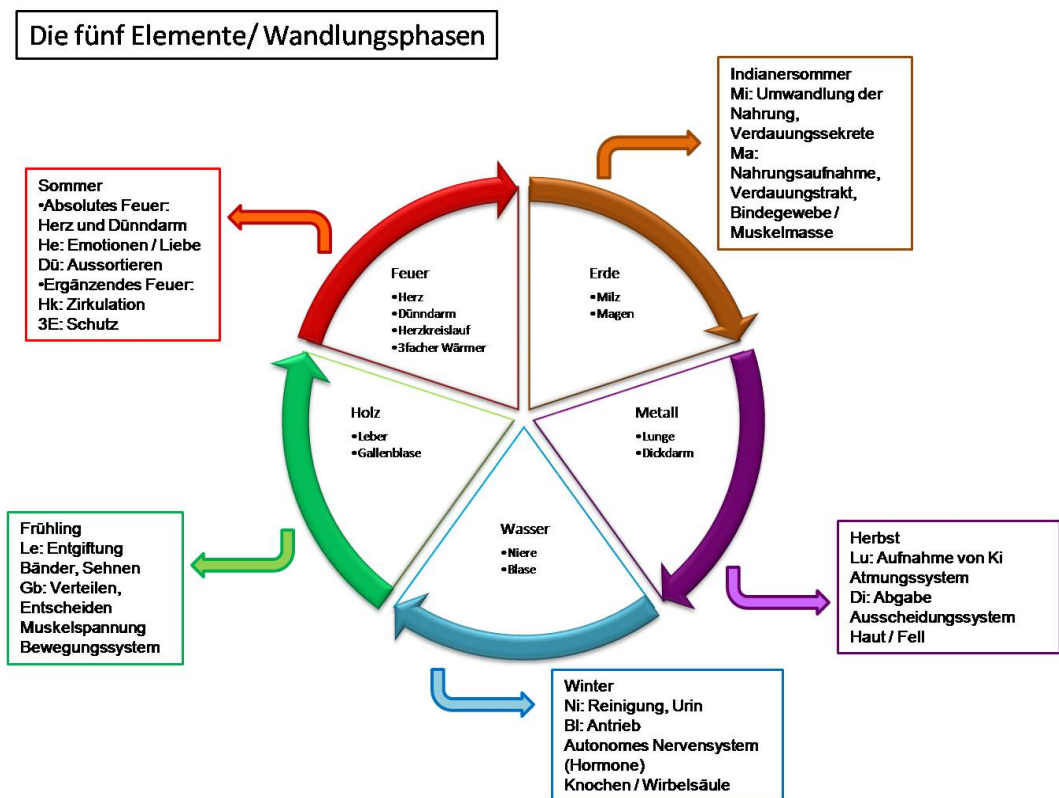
Die fünf Elemente/ Wandlungsphasen

Sommer
•Absolutes Feuer: Herz und Dünndarm
He: Emotionen / Liebe
Dü: Aussortieren
•Ergänzendes Feuer:
Hk: Zirkulation
3E: Schutz

Indianersommer
Mi: Umwandlung der Nahrung, Verdauungssekrete
Ma: Nahrungsaufnahme, Verdauungstrakt, Bindegewebe / Muskelmasse

Feuer
•Herz
•Dünndarm
•Herzkreislauf
•3facher Wärmer

Erde
•Milz
•Magen

Holz
•Leber
•Gallenblase

Metall
•Lunge
•Dickdarm

Wasser
•Niere
•Blase

Frühling
Le: Entgiftung
Bänder, Sehnen
Gb: Verteilen, Entscheiden
Muskelspannung
Bewegungssystem

Herbst
Lu: Aufnahme von Ki
Atmungssystem
Di: Abgabe
Ausscheidungssystem
Haut / Fell

Winter
Ni: Reinigung, Urin
Bl: Antrieb
Autonomes Nervensystem (Hormone)
Knochen / Wirbelsäule